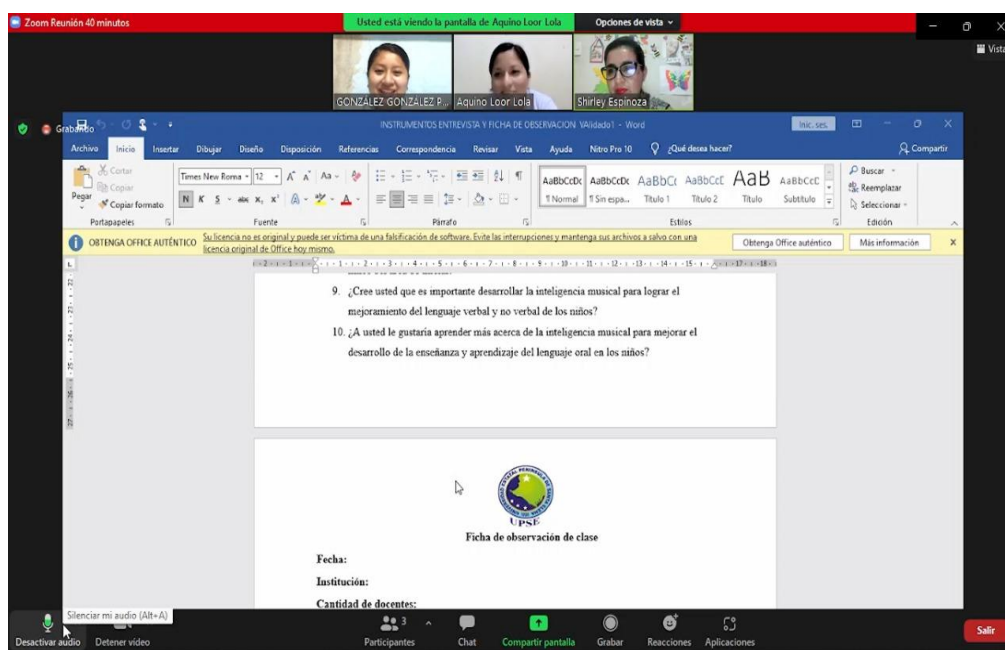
Zoom Reunión 40 minutos

Usted está viendo la pantalla de Aquino Loor Lola

Opciones de vista

Vista

GONZÁLEZ GONZÁLEZ P...

Aquino Loor Lola

Shirley Espinoza

Grabando

INSTRUMENTOS ENTREVISTA Y FICHA DE OBSERVACION VAlidado1 - Word

Inic. ses.

Archivo Inicio Insertar Dibujar Diseño Disposición Referencias Correspondencia Revisar Vista Ayuda Nitro Pro 10 ¿Qué desea hacer? Compartir

Cortar Copiar Pegar Copiar formato Portapapeles

Times New Roma 12 Fuente

Párrafo

AaBbCcDc ¶ Normal AaBbCcDc ¶ Sin espa... AaBbCc Título 1 AaBbCcC Título 2 AaB Título AaBbCcC Subtítulo Estilos

Buscar Reemplazar Seleccionar Edición

OBTENGA OFFICE AUTÉNTICO Su licencia no es original y puede ser víctima de una falsificación de software. Evite las interrupciones y mantenga sus archivos a salvo con una licencia original de Office hoy mismo. Obtenga Office auténtico Más información

9. ¿Cree usted que es importante desarrollar la inteligencia musical para lograr el mejoramiento del lenguaje verbal y no verbal de los niños?

10. ¿A usted le gustaría aprender más acerca de la inteligencia musical para mejorar el desarrollo de la enseñanza y aprendizaje del lenguaje oral en los niños?

UPSE

Ficha de observación de clase

Fecha:

Institución:

Cantidad de docentes:

Silenciar mi audio (Alt+A)

Desactivar audio Detener video Participantes 3 Chat Compartir pantalla Grabar Reacciones Aplicaciones Salir